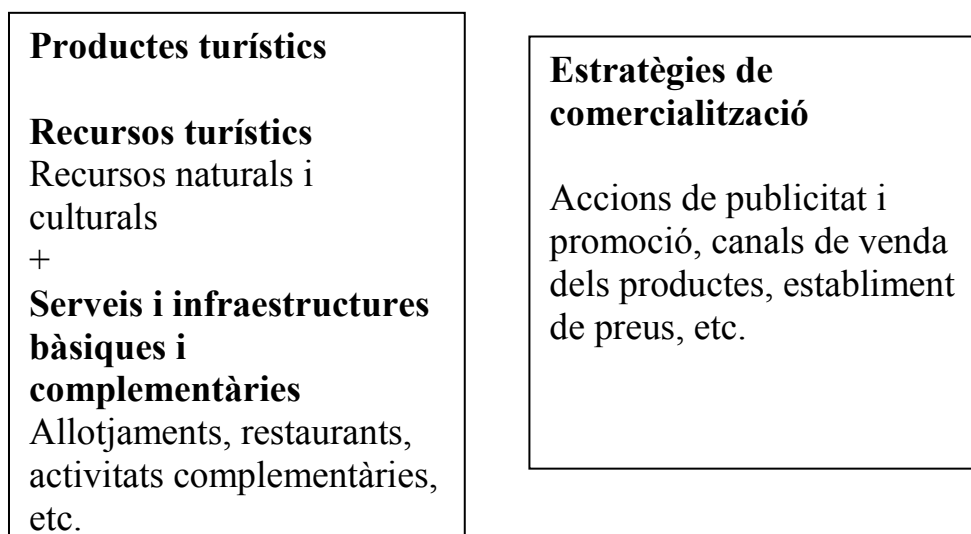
Productes turístics

Recursos turístics
Recursos naturals i culturals
+
Serveis i infraestructures bàsiques i complementàries
Allotjaments, restaurants, activitats complementàries, etc.

Estratègies de comercialització

Accions de publicitat i promoció, canals de venda dels productes, establiment de preus, etc.